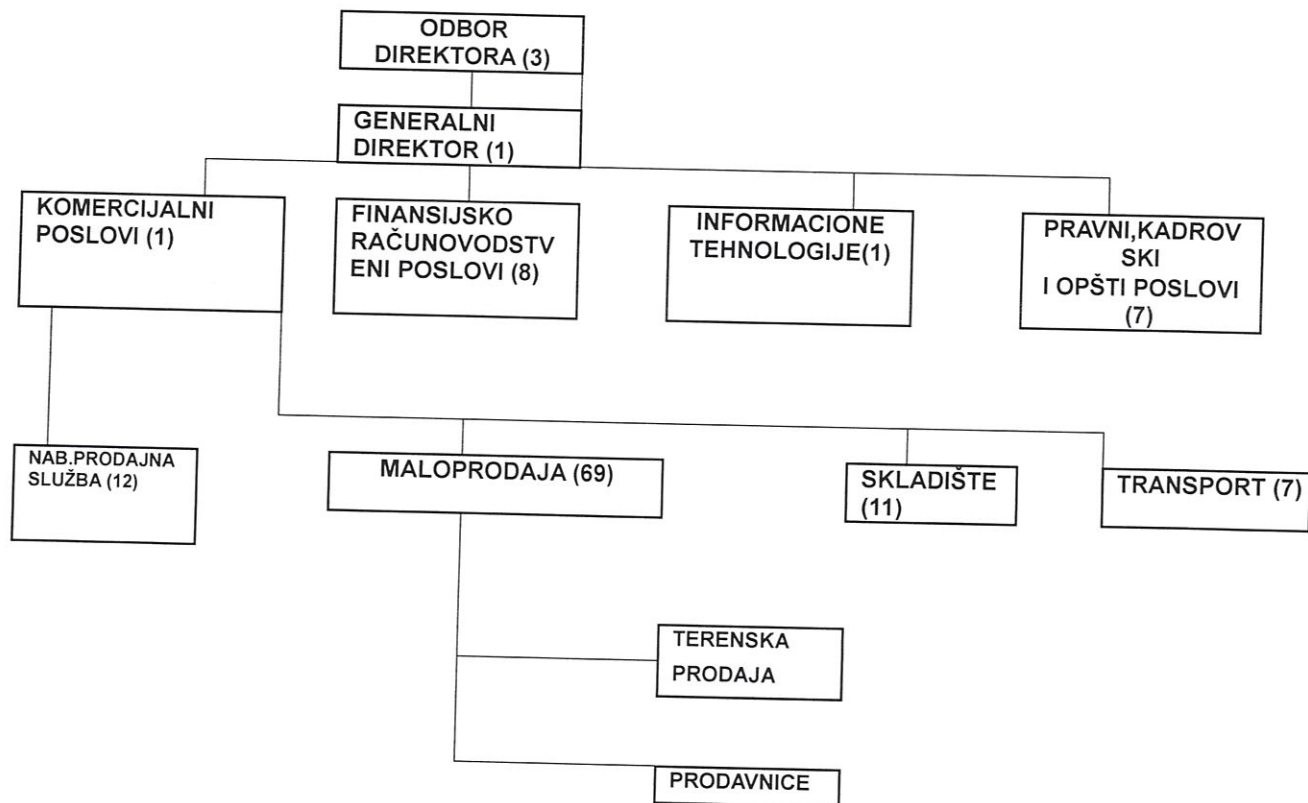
ODBOR DIREKTORA (3)

GENERALNI DIREKTOR (1)

KOMERCIJALNI POSLOVI (1)

FINANSIJSKO RAČUNOVODSTVENI POSLOVI (8)

INFORMACIONE TEHNOLOGIJE(1)

PRAVNI,KADROVSKI I OPŠTI POSLOVI (7)

NAB.PRODAJNA SLUŽBA (12)

MALOPRODAJA (69)

SKLADIŠTE (11)

TRANSPORT (7)

TERENSKA PRODAJA

PRODAVNICE